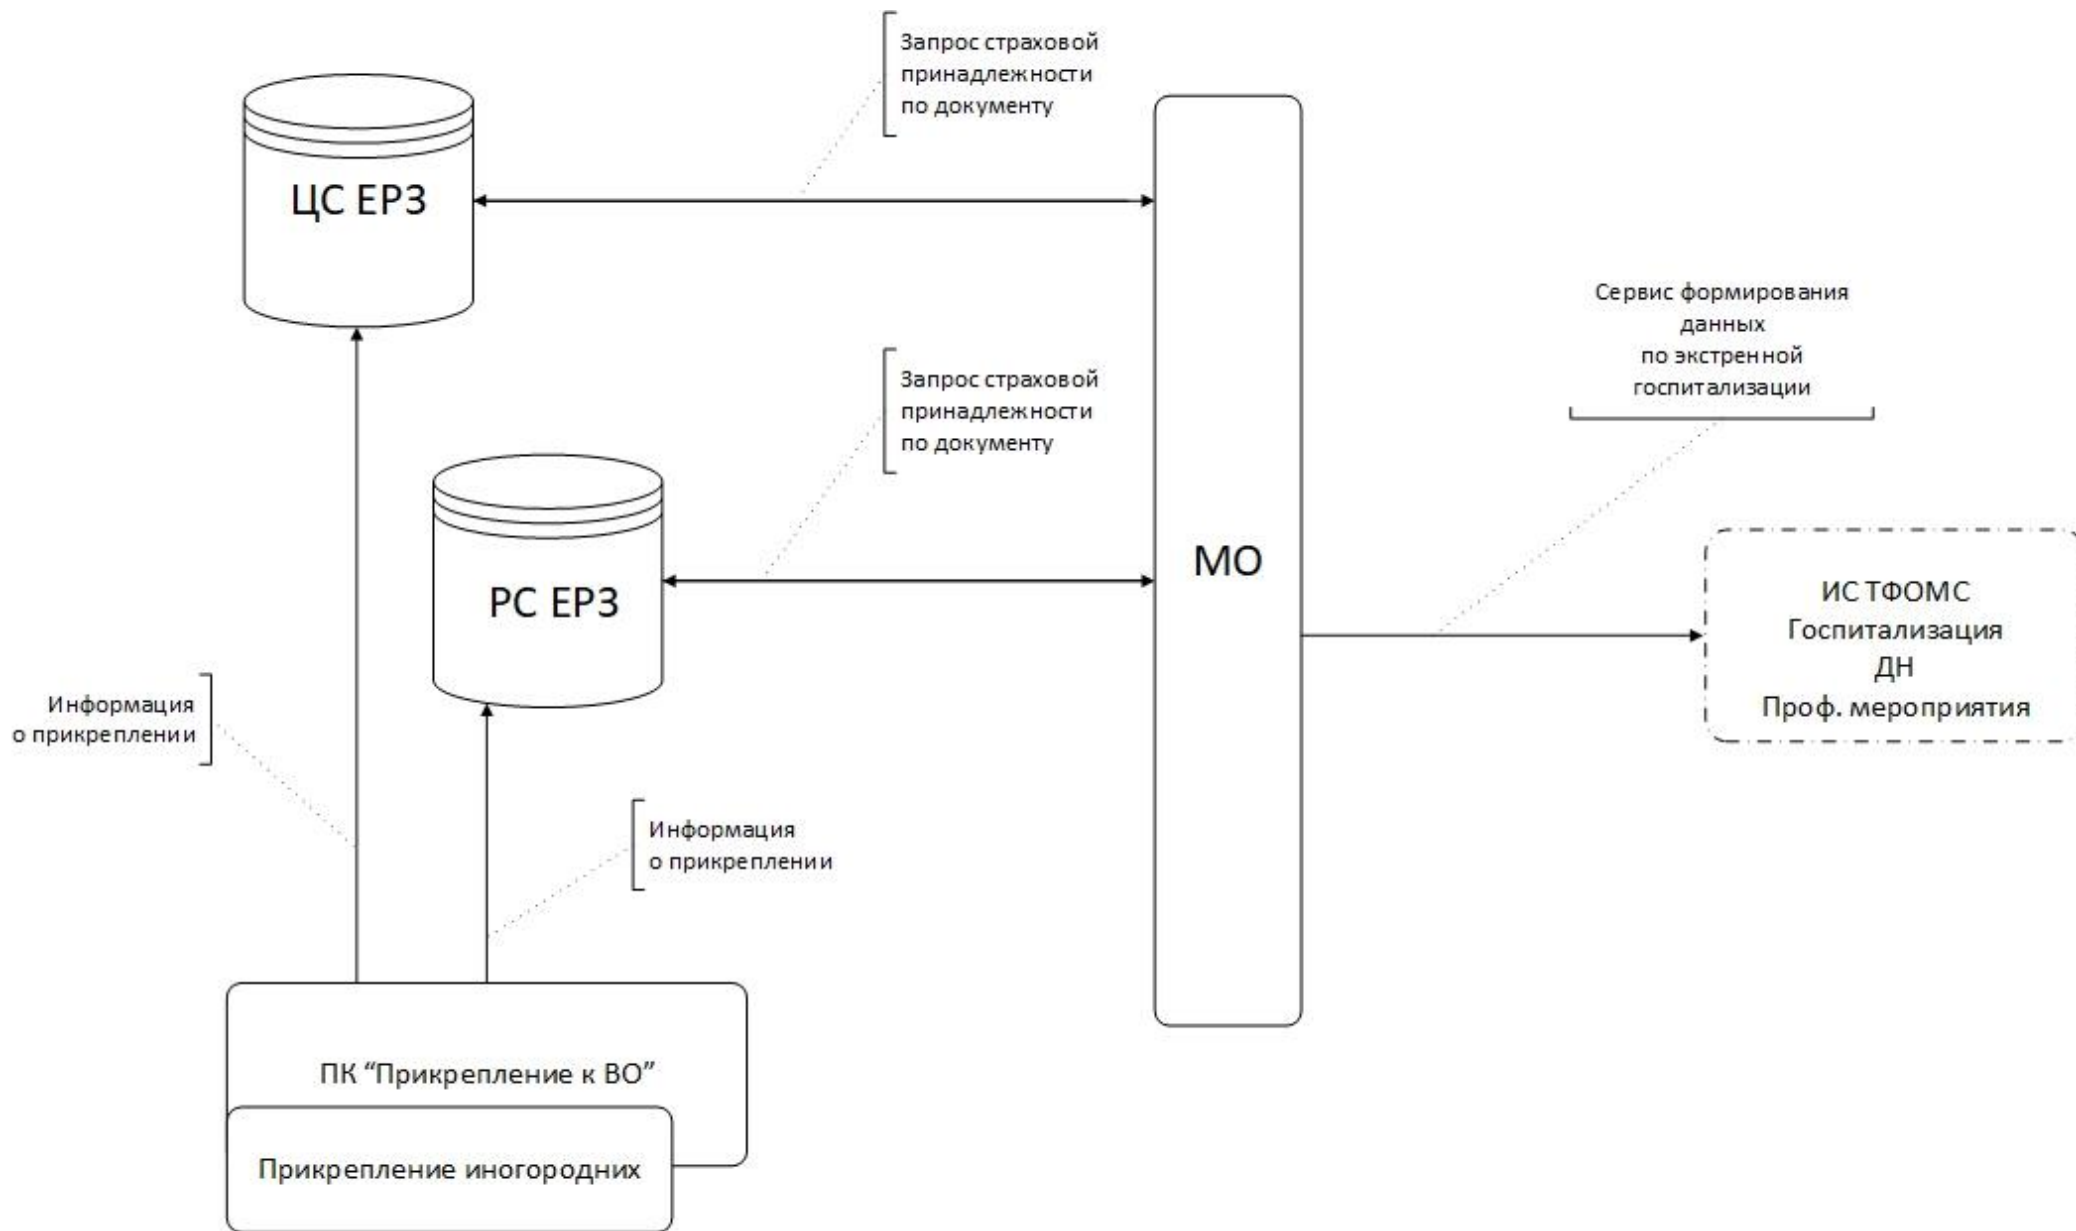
Запрос страховой принадлежности по документу

ЦС ЕРЗ

МО

Сервис формирования данных по экстренной госпитализации

Запрос страховой принадлежности по документу

РС ЕРЗ

ИС ТФОМС
Госпитализация
ДН
Проф. мероприятия

Информация о прикреплении

Информация о прикреплении

ПК "Прикрепление к ВО"

Прикрепление иногородних